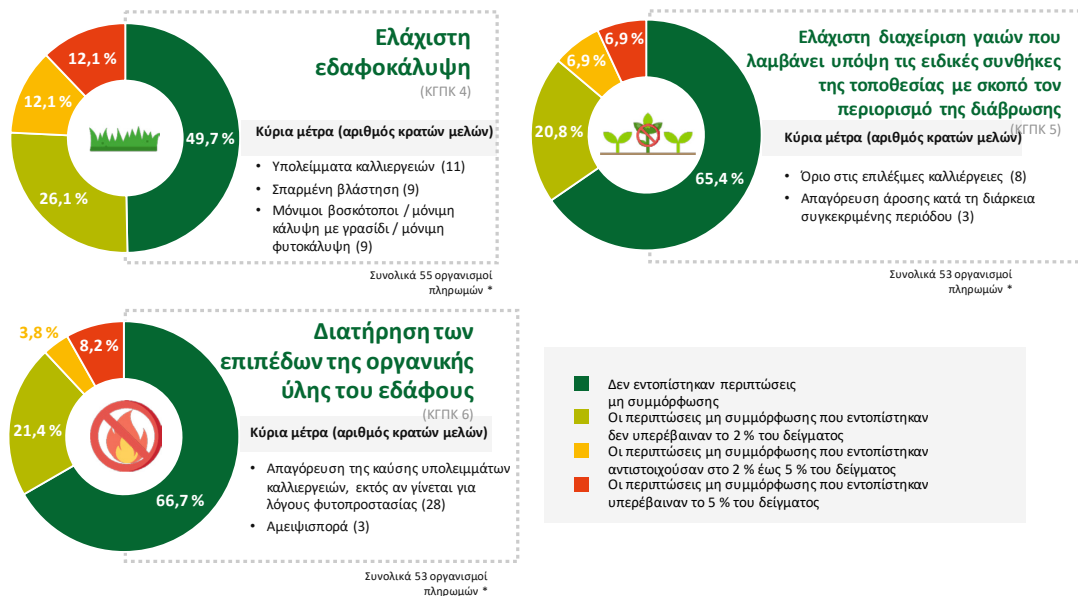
Ελάχιστη εδαφοκάλυψη
(ΚΓΠΚ 4)

12,1 %
12,1 %
49,7 %
26,1 %

Κύρια μέτρα (αριθμός κρατών μελών)
• Υπολείμματα καλλιεργειών (11)
• Σπαρμένη βλάστηση (9)
• Μόνιμοι βοσκότοποι / μόνιμη κάλυψη με γρασίδι / μόνιμη φυτοκάλυψη (9)

Συνολικά 55 οργανισμοί πληρωμών *

Ελάχιστη διαχείριση γαιών που λαμβάνει υπόψη τις ειδικές συνθήκες της τοποθεσίας με σκοπό τον περιορισμό της διάβρωσης
(ΚΓΠΚ 5)

6,9 %
6,9 %
20,8 %
65,4 %

Κύρια μέτρα (αριθμός κρατών μελών)
• Όριο στις επιλέξιμες καλλιέργειες (8)
• Απαγόρευση άροσης κατά τη διάρκεια συγκεκριμένης περιόδου (3)

Συνολικά 53 οργανισμοί πληρωμών *

Διατήρηση των επιπέδων της οργανικής ύλης του εδάφους
(ΚΓΠΚ 6)

3,8 %
8,2 %
21,4 %
66,7 %

Κύρια μέτρα (αριθμός κρατών μελών)
• Απαγόρευση της καύσης υπολειμμάτων καλλιεργειών, εκτός αν γίνεται για λόγους φυτοπροστασίας (28)
• Αμειψισπορά (3)

Συνολικά 53 οργανισμοί πληρωμών *

Δεν εντοπίστηκαν περιπτώσεις μη συμμόρφωσης
Οι περιπτώσεις μη συμμόρφωσης που εντοπίστηκαν δεν υπερέβαιναν το 2 % του δείγματος
Οι περιπτώσεις μη συμμόρφωσης που εντοπίστηκαν αντιστοιχούσαν στο 2 % έως 5 % του δείγματος
Οι περιπτώσεις μη συμμόρφωσης που εντοπίστηκαν υπερέβαιναν το 5 % του δείγματος